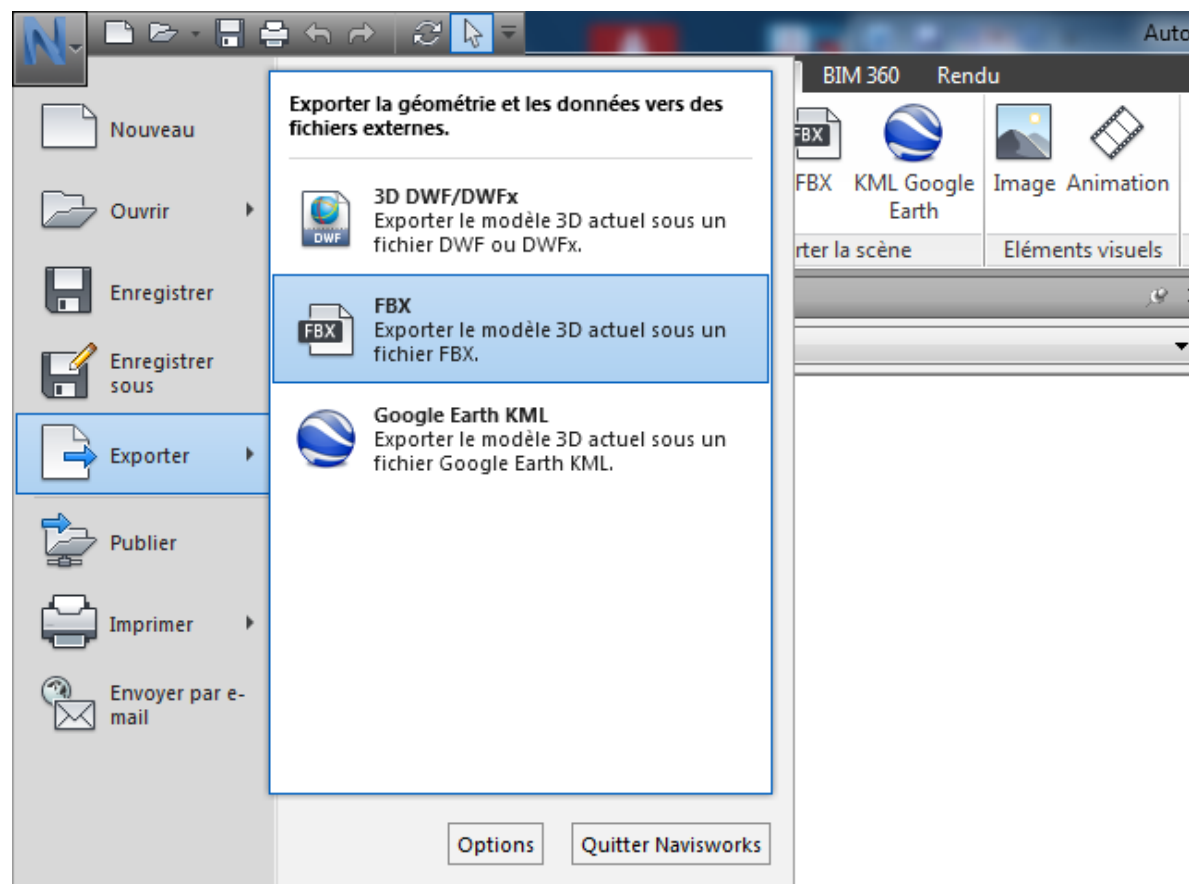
Auto

BIM 360

Rendu

Nouveau

Ouvrir

Enregistrer

Enregistrer sous

Exporter

Publier

Imprimer

Envoyer par e-mail

Exporter la géométrie et les données vers des fichiers externes.

3D DWF/DWFx
Exporter le modèle 3D actuel sous un fichier DWF ou DWFx.

DWF

FBX
Exporter le modèle 3D actuel sous un fichier FBX.

FBX

Google Earth KML
Exporter le modèle 3D actuel sous un fichier Google Earth KML.

FBX

FBX

KML Google Earth

rter la scène

Image

Animation

Eléments visuels

Options

Quitter Navisworks